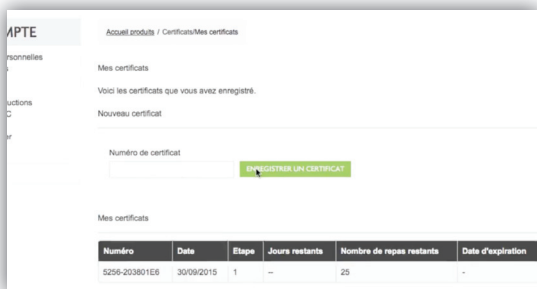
MPTE

rsonnelles
s

uctions
C

er

Accueil produits / Certificats/Mes certificats

Mes certificats

Voici les certificats que vous avez enregistré.

Nouveau certificat

Numéro de certificat

ENREGISTRER UN CERTIFICAT

Mes certificats

| Numéro | Date | Etape | Jours restants | Nombre de repas restants | Date d'expiration |
|---|---|---|---|---|---|
| 5256-203801E6 | 30/09/2015 | 1 | -- | 25 | - |